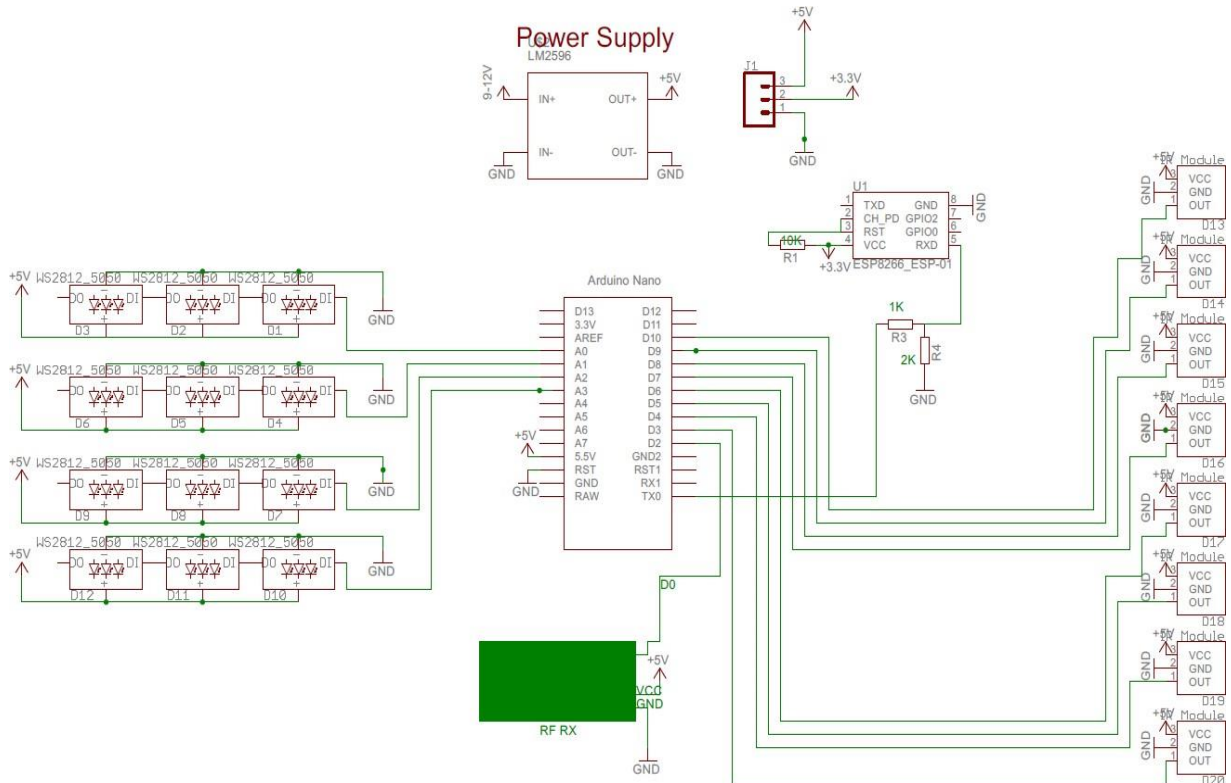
Power Supply

U$1
LM2596

9-12V
IN+
OUT+
+5V
IN-
OUT-
GND
GND

+5V
J1
3
2
1
+3.3V
GND

U1
1 TXD
2 CH_PD
3 RST
4 VCC
GND 8
GPIO2 7
GPIO0 6
RXD 5
GND
ESP8266_ESP-01
10K
R1
+3.3V

Arduino Nano
D13
3.3V
AREF
A0
A1
A2
A3
A4
A5
A6
A7
5.5V
RST
GND
RAW
D12
D11
D10
D9
D8
D7
D6
D5
D4
D3
D2
GND2
RST1
RX1
TX0
+5V
GND

1K
R3
R4
2K
GND

+5V WS2812_5050 WS2812_5050 WS2812_5050
DO DI DO DI DO DI
D3 D2 D1
GND

+5V WS2812_5050 WS2812_5050 WS2812_5050
DO DI DO DI DO DI
D6 D5 D4
GND

+5V WS2812_5050 WS2812_5050 WS2812_5050
DO DI DO DI DO DI
D9 D8 D7
GND

+5V WS2812_5050 WS2812_5050 WS2812_5050
DO DI DO DI DO DI
D12 D11 D10
GND

D0
+5V
VCC
GND
RF RX
GND

+5V Module
GND
VCC
GND
OUT
D13

+5V Module
GND
VCC
GND
OUT
D14

+5V Module
GND
VCC
GND
OUT
D15

+5V Module
GND
VCC
GND
OUT
D16

+5V Module
GND
VCC
GND
OUT
D17

+5V Module
GND
VCC
GND
OUT
D18

+5V Module
GND
VCC
GND
OUT
D19

+5V Module
GND
VCC
GND
OUT
D20